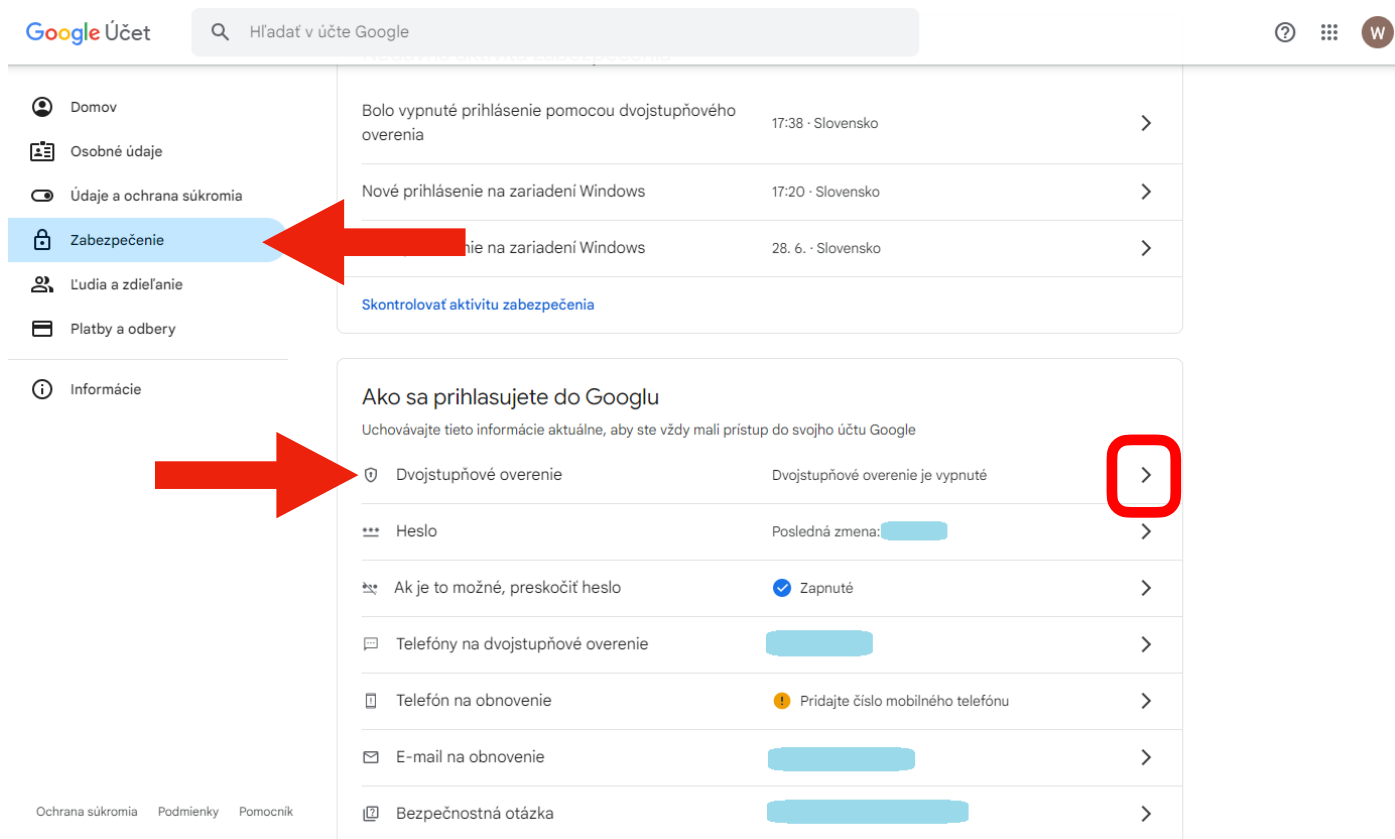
Google Účet

Hľadať v účte Google

W

Domov
Osobné údaje
Údaje a ochrana súkromia
Zabezpečenie
Ľudia a zdieľanie
Platby a odbery
Informácie

Bolo vypnuté prihlásenie pomocou dvojstupňového overenia | 17:38 · Slovensko
Nové prihlásenie na zariadení Windows | 17:20 · Slovensko
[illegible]nie na zariadení Windows | 28. 6. · Slovensko

Skontrolovať aktivitu zabezpečenia

Ako sa prihlasujete do Googlu

Uchovávajte tieto informácie aktuálne, aby ste vždy mali prístup do svojho účtu Google

Dvojstupňové overenie | Dvojstupňové overenie je vypnuté
Heslo | Posledná zmena: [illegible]
Ak je to možné, preskočiť heslo | Zapnuté
Telefóny na dvojstupňové overenie | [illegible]
Telefón na obnovenie | Pridajte číslo mobilného telefónu
E-mail na obnovenie | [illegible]
Bezpečnostná otázka | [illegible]

Ochrana súkromia   Podmienky   Pomocník